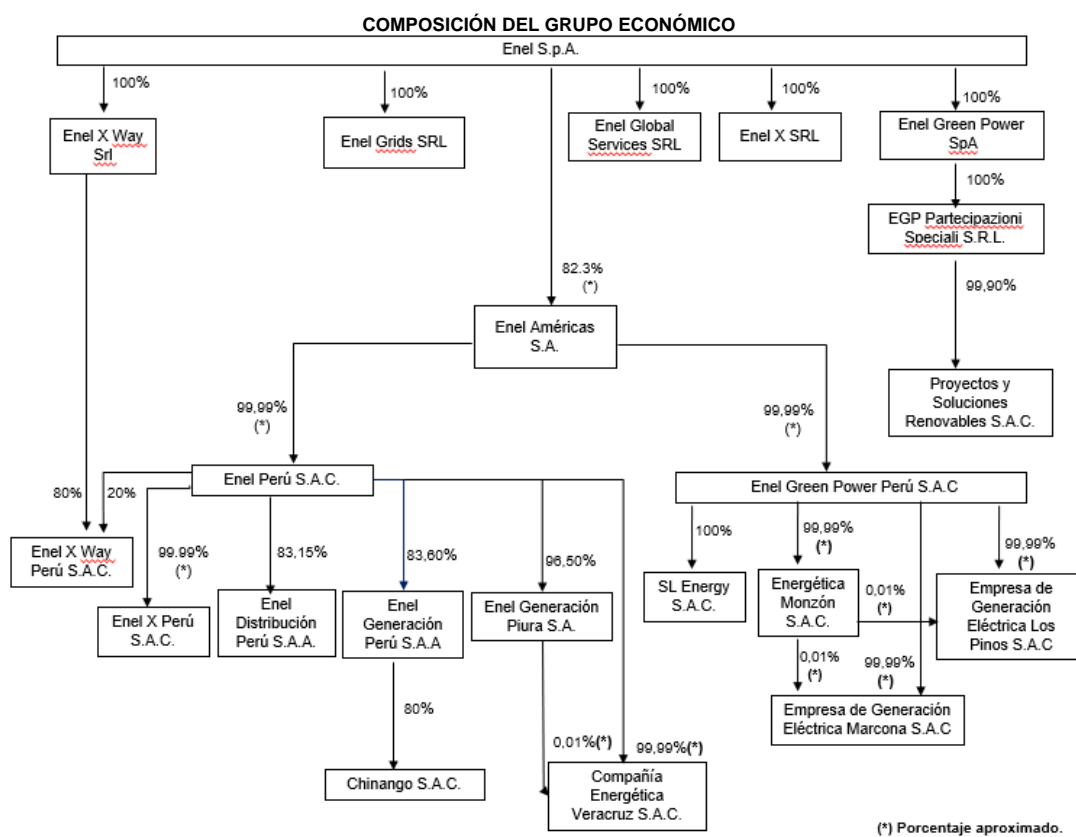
COMPOSICIÓN DEL GRUPO ECONÓMICO

Enel S.p.A.

100%
Enel X Way Srl

100%
Enel Grids SRL

100%
Enel Global Services SRL

100%
Enel X SRL

100%
Enel Green Power SpA

100%
EGP Partecipazioni Speciali S.R.L.

99,90%
Proyectos y Soluciones Renovables S.A.C.

82.3% (*)
Enel Américas S.A.

99,99% (*)
Enel Perú S.A.C.

99,99% (*)
Enel Green Power Perú S.A.C

80%
20%
Enel X Way Perú S.A.C.

99.99% (*)
Enel X Perú S.A.C.

83,15%
Enel Distribución Perú S.A.A.

83,60%
Enel Generación Perú S.A.A

96,50%
Enel Generación Piura S.A.

80%
Chinango S.A.C.

0,01%(*)
99,99%(*)
Compañía Energética Veracruz S.A.C.

100%
SL Energy S.A.C.

99,99% (*)
Energética Monzón S.A.C.

0,01% (*)
99,99% (*)
Empresa de Generación Eléctrica Los Pinos S.A.C

0,01% (*)
99,99% (*)
Empresa de Generación Eléctrica Marcona S.A.C

(*) Porcentaje aproximado.